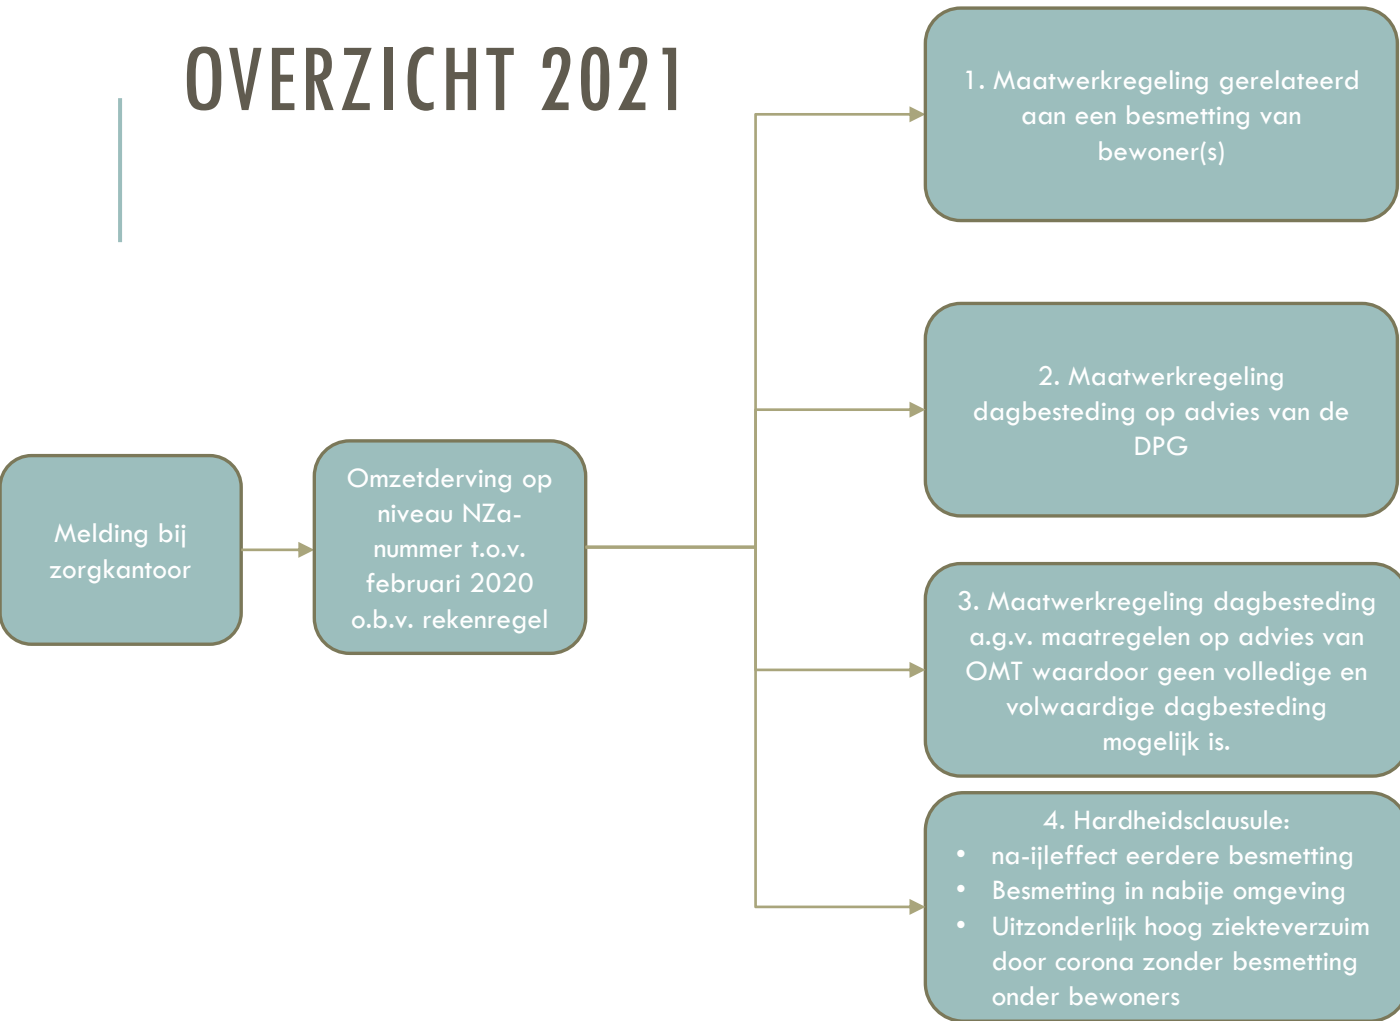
OVERZICHT 2021

Melding bij zorgkantoor

Omzetderving op niveau NZa-nummer t.o.v. februari 2020 o.b.v. rekenregel

1. Maatwerkregeling gerelateerd aan een besmetting van bewoner(s)

2. Maatwerkregeling dagbesteding op advies van de DPG

3. Maatwerkregeling dagbesteding a.g.v. maatregelen op advies van OMT waardoor geen volledige en volwaardige dagbesteding mogelijk is.

4. Hardheidsclausule:
- na-ijleffect eerdere besmetting
- Besmetting in nabije omgeving
- Uitzonderlijk hoog ziekteverzuim door corona zonder besmetting onder bewoners